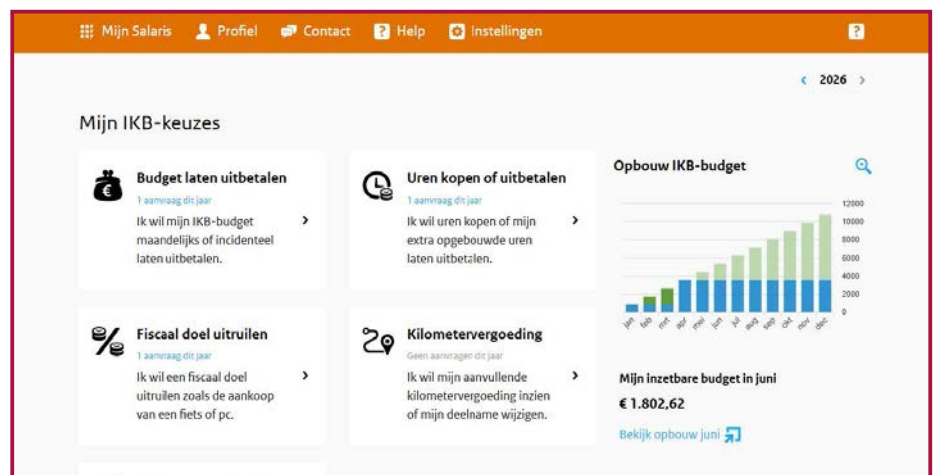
Mijn Salaris Profiel Contact Help Instellingen ?

< 2026 >

Mijn IKB-keuzes

Budget laten uitbetalen
1 aanvraag dit jaar
Ik wil mijn IKB-budget maandelijks of incidenteel laten uitbetalen.
>

Uren kopen of uitbetalen
1 aanvraag dit jaar
Ik wil uren kopen of mijn extra opgebouwde uren laten uitbetalen.
>

Fiscaal doel uitruilen
1 aanvraag dit jaar
Ik wil een fiscaal doel uitruilen zoals de aankoop van een fiets of pc.
>

Kilometervergoeding
Geen aanvragen dit jaar
Ik wil mijn aanvullende kilometervergoeding inzien of mijn deelname wijzigen.
>

Opbouw IKB-budget

12000
10000
8000
6000
4000
2000
0

jan feb mrt apr mei jun jul aug sep okt nov dec

Mijn inzetbare budget in juni
€ 1.802,62
Bekijk opbouw juni